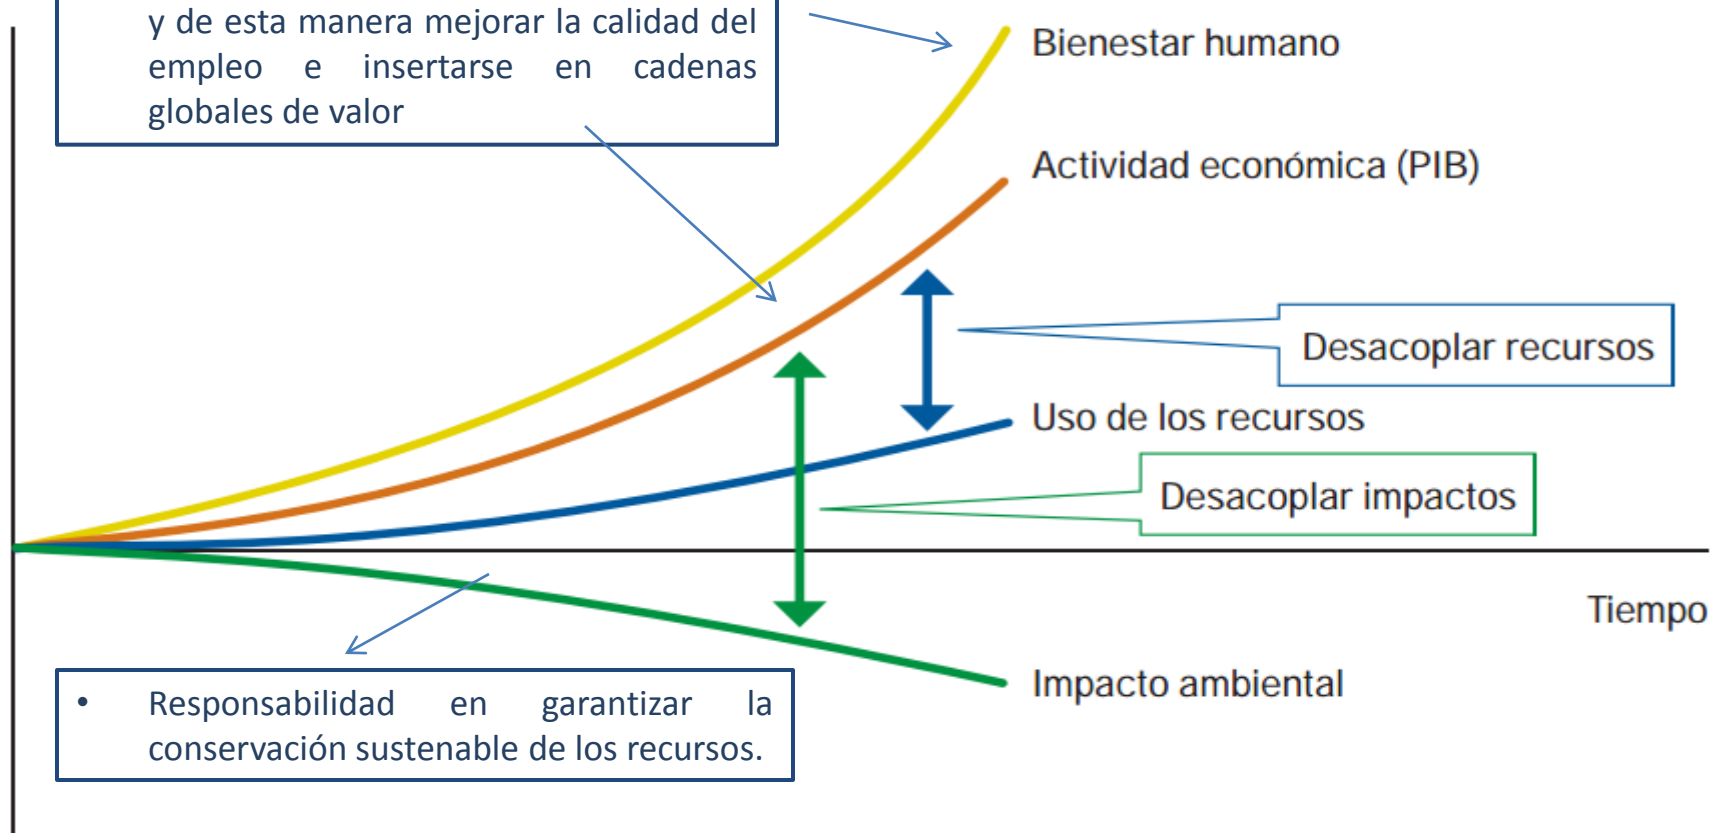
y de esta manera mejorar la calidad del empleo e insertarse en cadenas globales de valor

Bienestar humano

Actividad económica (PIB)

Desacoplar recursos

Uso de los recursos

Desacoplar impactos

Tiempo

Impacto ambiental

• Responsabilidad en garantizar la conservación sustenable de los recursos.